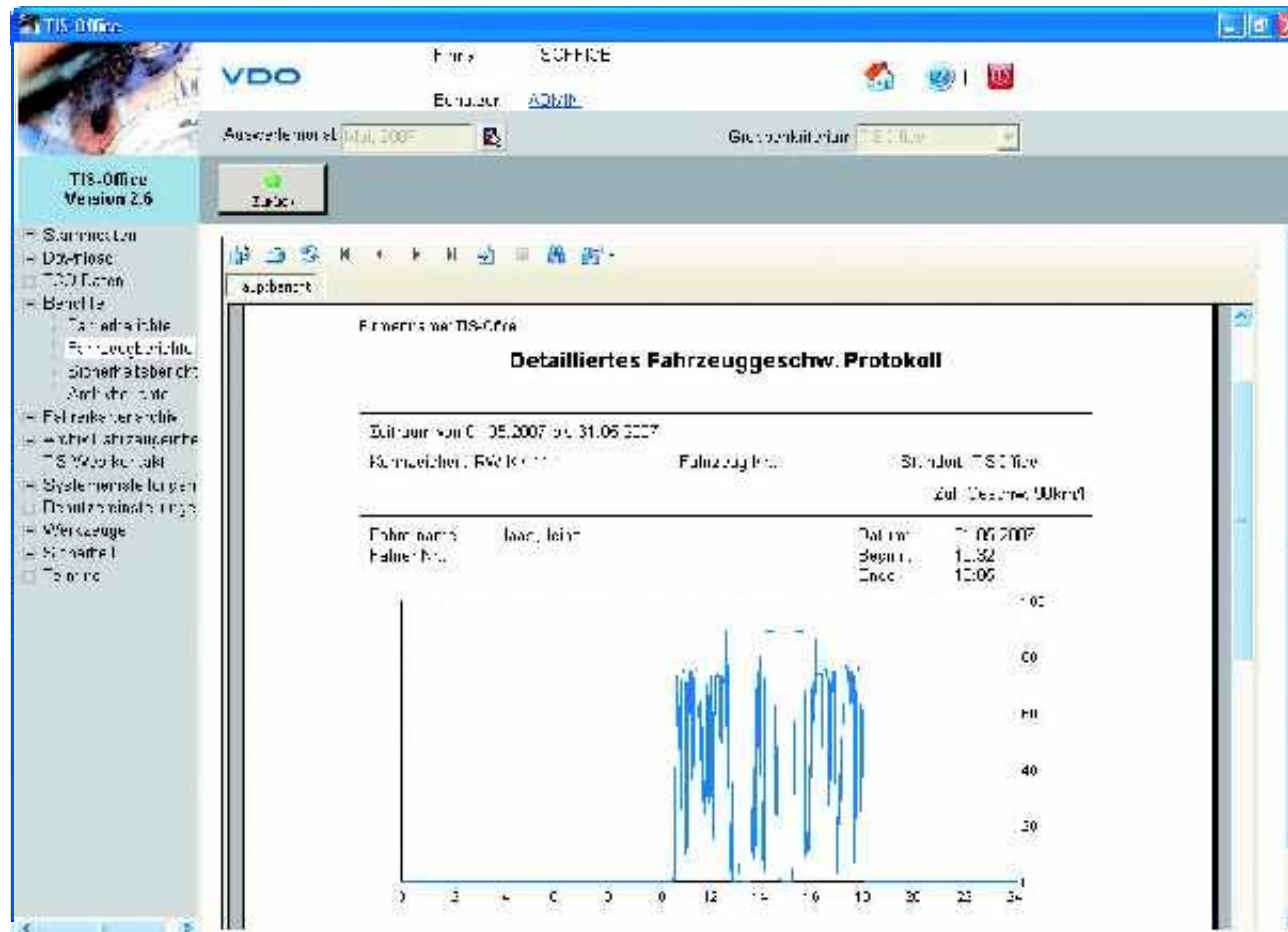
TIS-Office

VDO

Firma SOFFICE

Benutzer ADMIN

Auswertemonat Mai 2007

Gruppenkurzname TIS-Office

TIS-Office
Version 2.6

Zurück

Stammdaten
Download
TCO Daten
Berichte
Fahrerberichte
Fahrzeugberichte
Sicherheitsbericht
Archivberichte
Fahrzeugverwaltung
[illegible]
TIS Workerkarte
Systemeinstellungen
Benutzereinstellungen
Werkzeuge
Sicherheit
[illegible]

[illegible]bericht

Firmenname: TIS-Office

Detailliertes Fahrzeuggeschw. Protokoll

Zeitraum von 01.05.2007 bis 31.05.2007

Kennzeichen: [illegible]

Fahrzeug Nr.:

Standort: TIS Office

Zul. Geschw. 90km/h

Fahrername: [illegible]

Fahrer Nr.:

Datum: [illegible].05.2007
Beginn: 1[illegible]:32
Ende: 10:06

100
80
60
40
20

0 2 4 6 8 10 12 14 16 18 20 22 24